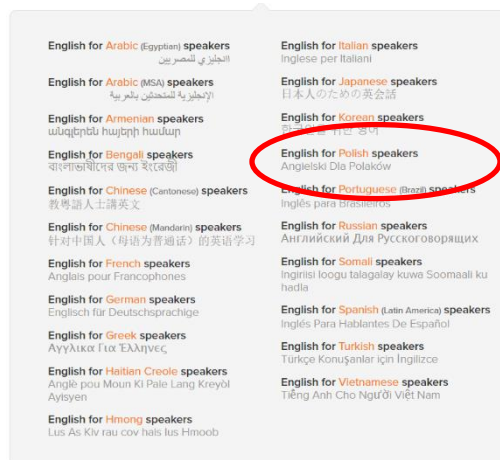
English for Arabic (Egyptian) speakers
انجليزي للمصريين

English for Arabic (MSA) speakers
الإنجليزية للمتحدثين بالعربية

English for Armenian speakers
անգլերեն հայերի համար

English for Bengali speakers
বাংলাভাষীদের জন্য ইংরেজী

English for Chinese (Cantonese) speakers
教粵語人士講英文

English for Chinese (Mandarin) speakers
针对中国人《母语为普通话》的英语学习

English for French speakers
Anglais pour Francophones

English for German speakers
Englisch für Deutschsprachige

English for Greek speakers
Αγγλικα Για Έλληνες

English for Haitian Creole speakers
Anglè pou Moun Ki Pale Lang Kreyòl Ayisyen

English for Hmong speakers
Lus As Kiv rau cov hais lus Hmoob

English for Italian speakers
Inglese per Italiani

English for Japanese speakers
日本人のための英会話

English for Korean speakers
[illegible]

English for Polish speakers
Angielski Dla Polaków

English for Portuguese (Brazil) speakers
Inglês para Brasileiros

English for Russian speakers
Английский Для Русскоговорящих

English for Somali speakers
Ingiriisi loogu talagalay kuwa Soomaali ku hadla

English for Spanish (Latin America) speakers
Inglés Para Hablantes De Español

English for Turkish speakers
Türkçe Konuşanlar için İngilizce

English for Vietnamese speakers
Tiếng Anh Cho Người Việt Nam